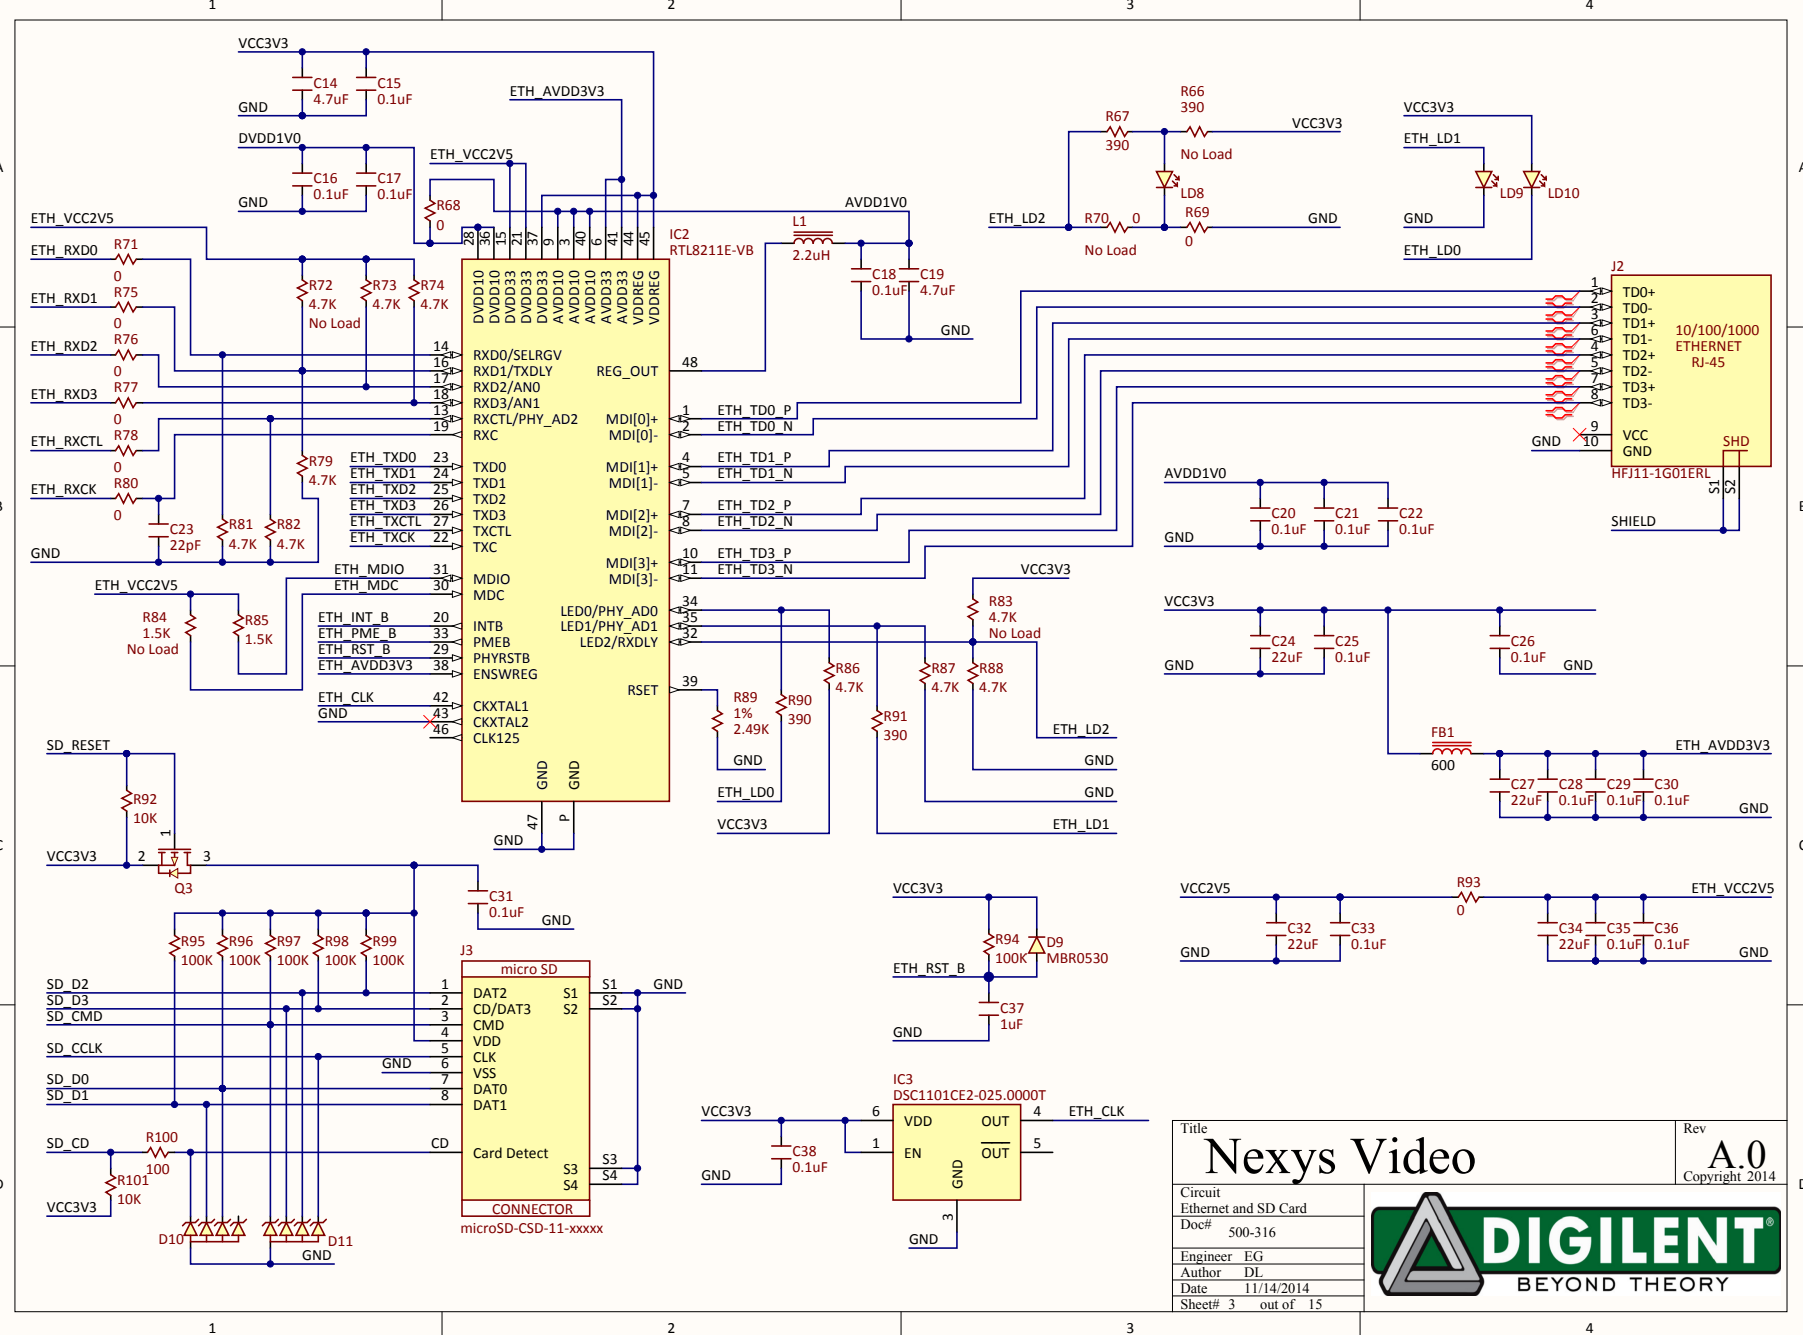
1 2 3 4

VCC3V3
C14 4.7uF
C15 0.1uF
GND
DVDD1V0
C16 0.1uF
C17 0.1uF
GND
ETH_AVDD3V3
ETH_VCC2V5
R68 0
AVDD1V0
L1 2.2uH
C18 0.1uF
C19 4.7uF
GND
ETH_VCC2V5
ETH_RXD0 R71 0
ETH_RXD1 R75 0
ETH_RXD2 R76 0
ETH_RXD3 R77 0
ETH_RXCTL R78 0
ETH_RXCK R80 0
GND
C23 22pF
R81 4.7K
R82 4.7K
R72 4.7K No Load
R73 4.7K
R74 4.7K
R79 4.7K
IC2 RTL8211E-VB
28 36 15 21 37 9 3 40 6 41 44 45
DVDD10 DVDD10 DVDD33 DVDD33 DVDD33 AVDD10 AVDD10 AVDD33 AVDD33 AVDD33 VDDREG VDDREG
14 RXD0/SELRGV
16 RXD1/TXDLY
17 RXD2/AN0
18 RXD3/AN1
13 RXCTL/PHY_AD2
19 RXC
REG_OUT 48
MDI[0]+ 1 ETH_TD0_P
MDI[0]- 2 ETH_TD0_N
ETH_TXD0 23 TXD0
ETH_TXD1 24 TXD1
ETH_TXD2 25 TXD2
ETH_TXD3 26 TXD3
ETH_TXCTL 27 TXCTL
ETH_TXCK 22 TXC
MDI[1]+ 4 ETH_TD1_P
MDI[1]- 5 ETH_TD1_N
MDI[2]+ 7 ETH_TD2_P
MDI[2]- 8 ETH_TD2_N
MDI[3]+ 10 ETH_TD3_P
MDI[3]- 11 ETH_TD3_N
ETH_VCC2V5
ETH_MDIO 31 MDIO
ETH_MDC 30 MDC
R84 1.5K No Load
R85 1.5K
ETH_INT_B 20 INTB
ETH_PME_B 33 PMEB
ETH_RST_B 29 PHYRSTB
ETH_AVDD3V3 38 ENSWREG
LED0/PHY_AD0 34
LED1/PHY_AD1 35
LED2/RXDLY 32
RSET 39
ETH_CLK 42 CKXTAL1
GND 43 CKXTAL2
46 CLK125
GND GND
47 P
GND
R89 1% 2.49K
GND
R90 390
ETH_LD0
VCC3V3
R86 4.7K
R91 390
ETH_LD1
R87 4.7K
R88 4.7K
GND
GND
ETH_LD2
VCC3V3
R83 4.7K No Load
R66 390
R67 390
VCC3V3
No Load
LD8
R69 0
ETH_LD2
R70 0
No Load
GND
VCC3V3
ETH_LD1
LD9
LD10
GND
ETH_LD0
J2
1 TD0+
2 TD0-
3 TD1+
6 TD1-
4 TD2+
5 TD2-
7 TD3+
8 TD3-
9 VCC
GND 10 GND
SHD
10/100/1000 ETHERNET RJ-45
HFJ11-1G01ERL
S1 S2
SHIELD
AVDD1V0
C20 0.1uF
C21 0.1uF
C22 0.1uF
GND
VCC3V3
C24 22uF
C25 0.1uF
C26 0.1uF
GND
GND
FB1 600
ETH_AVDD3V3
C27 22uF
C28 0.1uF
C29 0.1uF
C30 0.1uF
GND
SD_RESET
R92 10K
VCC3V3
1 2 3
Q3
C31 0.1uF
GND
R95 100K
R96 100K
R97 100K
R98 100K
R99 100K
J3
micro SD
SD_D2 1 DAT2
SD_D3 2 CD/DAT3
SD_CMD 3 CMD
4 VDD
SD_CCLK 5 CLK
GND 6 VSS
SD_D0 7 DAT0
SD_D1 8 DAT1
S1 S1 GND
S2 S2
SD_CD
R100 100
CD
Card Detect
S3 S3
S4 S4
CONNECTOR
microSD-CSD-11-xxxxx
R101 10K
VCC3V3
D10
D11
GND
VCC3V3
R94 100K
D9 MBR0530
ETH_RST_B
C37 1uF
GND
IC3
DSC1101CE2-025.0000T
VCC3V3 6 VDD
OUT 4 ETH_CLK
1 EN
OUT 5
C38 0.1uF
GND
GND 3
GND
VCC2V5
R93 0
ETH_VCC2V5
C32 22uF
C33 0.1uF
C34 22uF
C35 0.1uF
C36 0.1uF
GND
GND
Title
Nexys Video
Rev
A.0
Copyright 2014
Circuit
Ethernet and SD Card
Doc# 500-316
Engineer EG
Author DL
Date 11/14/2014
Sheet# 3 out of 15
DIGILENT®
BEYOND THEORY